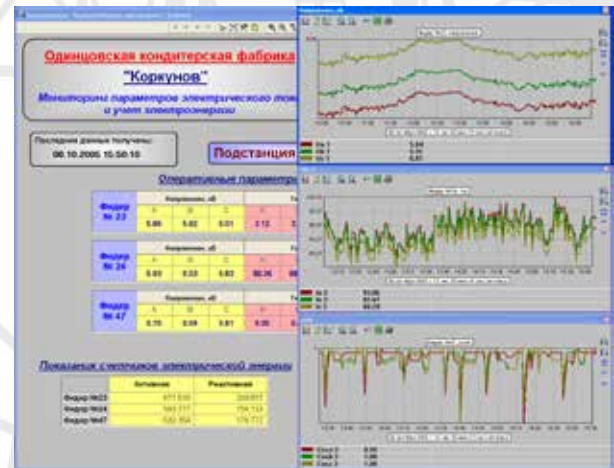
Одинцовская кондитерская фабрика

"Коркунов"

Мониторинг параметров электрического тока и учет электроэнергии

Последние данные получены:
06.10.2005 15:50:10

Подстанция

Оперативные параметры

Фидер № 23

| Напряжение, кВ | | |
|---|---|---|
| A | B | C |
| 5.80 | 5.82 | 5.81 |

2.13

Фидер № 24

| Напряжение, кВ | | |
|---|---|---|
| A | B | C |
| 5.83 | 5.83 | 5.83 |

86.36

Фидер № 47

| Напряжение, кВ | | |
|---|---|---|
| A | B | C |
| 5.79 | 5.69 | 5.81 |

4.90

Показания счетчиков электрической энергии

| | Активная | Реактивная |
|---|---|---|
| Фидер №23 | 477 510 | 224 917 |
| Фидер №24 | 593 777 | 154 133 |
| Фидер №47 | 520 954 | 176 772 |

Напряжение, кВ

Ua 1 5.84
Ub 1 5.76
Uc 1 5.81

Ia 2 93.06
Ib 2 87.41
Ic 2 86.10

Cos φ 3 0.91
Cos φ 3 0.95
Cos φ 3 1.00